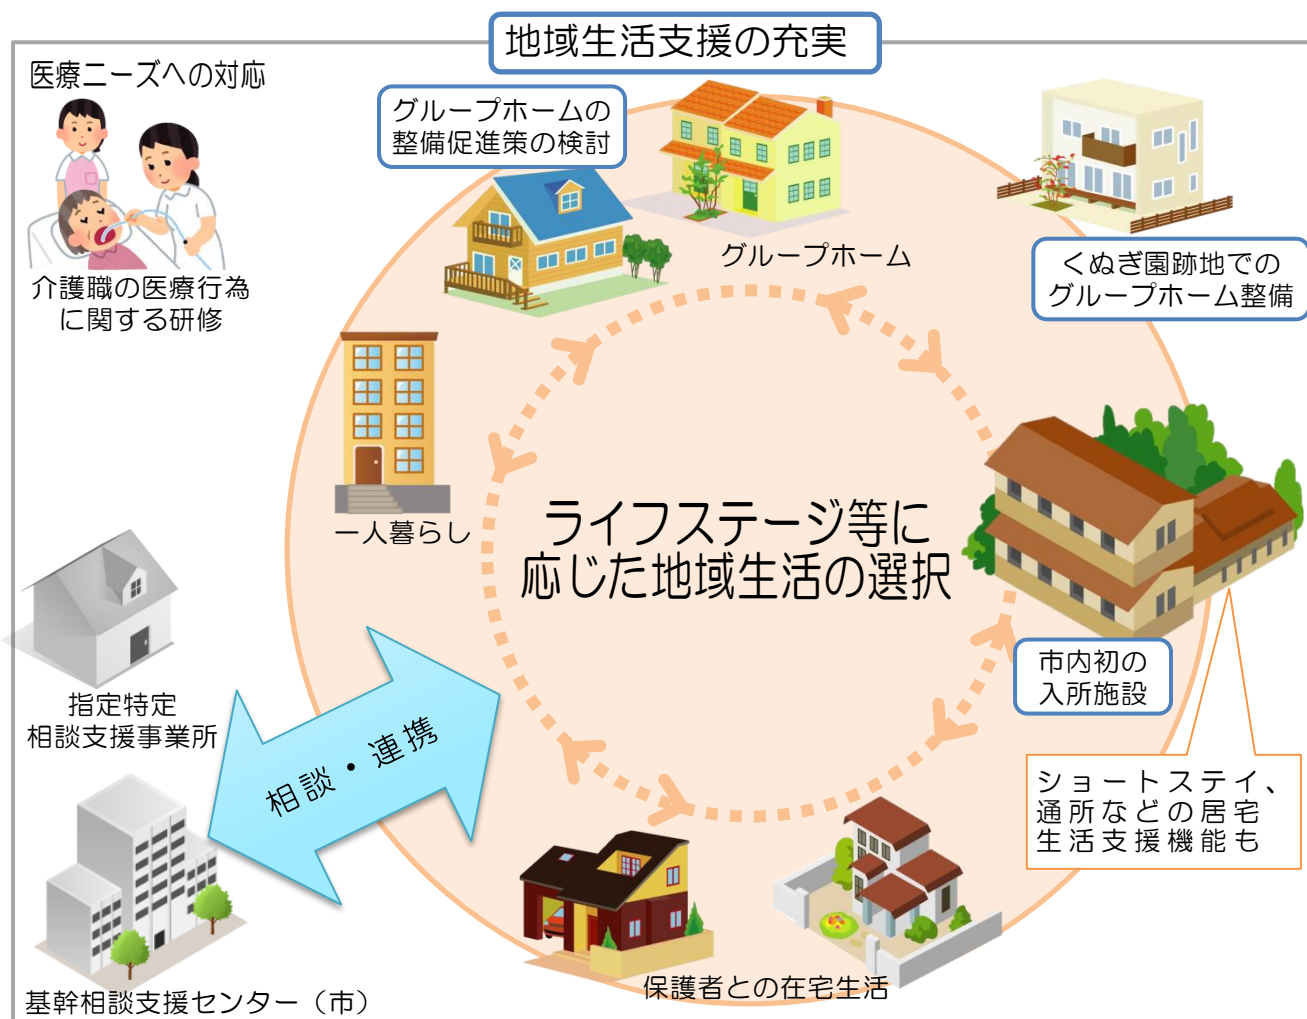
地域生活支援の充実

医療ニーズへの対応

介護職の医療行為に関する研修

グループホームの整備促進策の検討

グループホーム

くぬぎ園跡地でのグループホーム整備

一人暮らし

ライフステージ等に応じた地域生活の選択

市内初の入所施設

ショートステイ、通所などの居宅生活支援機能も

指定特定相談支援事業所

相談・連携

基幹相談支援センター（市）

保護者との在宅生活